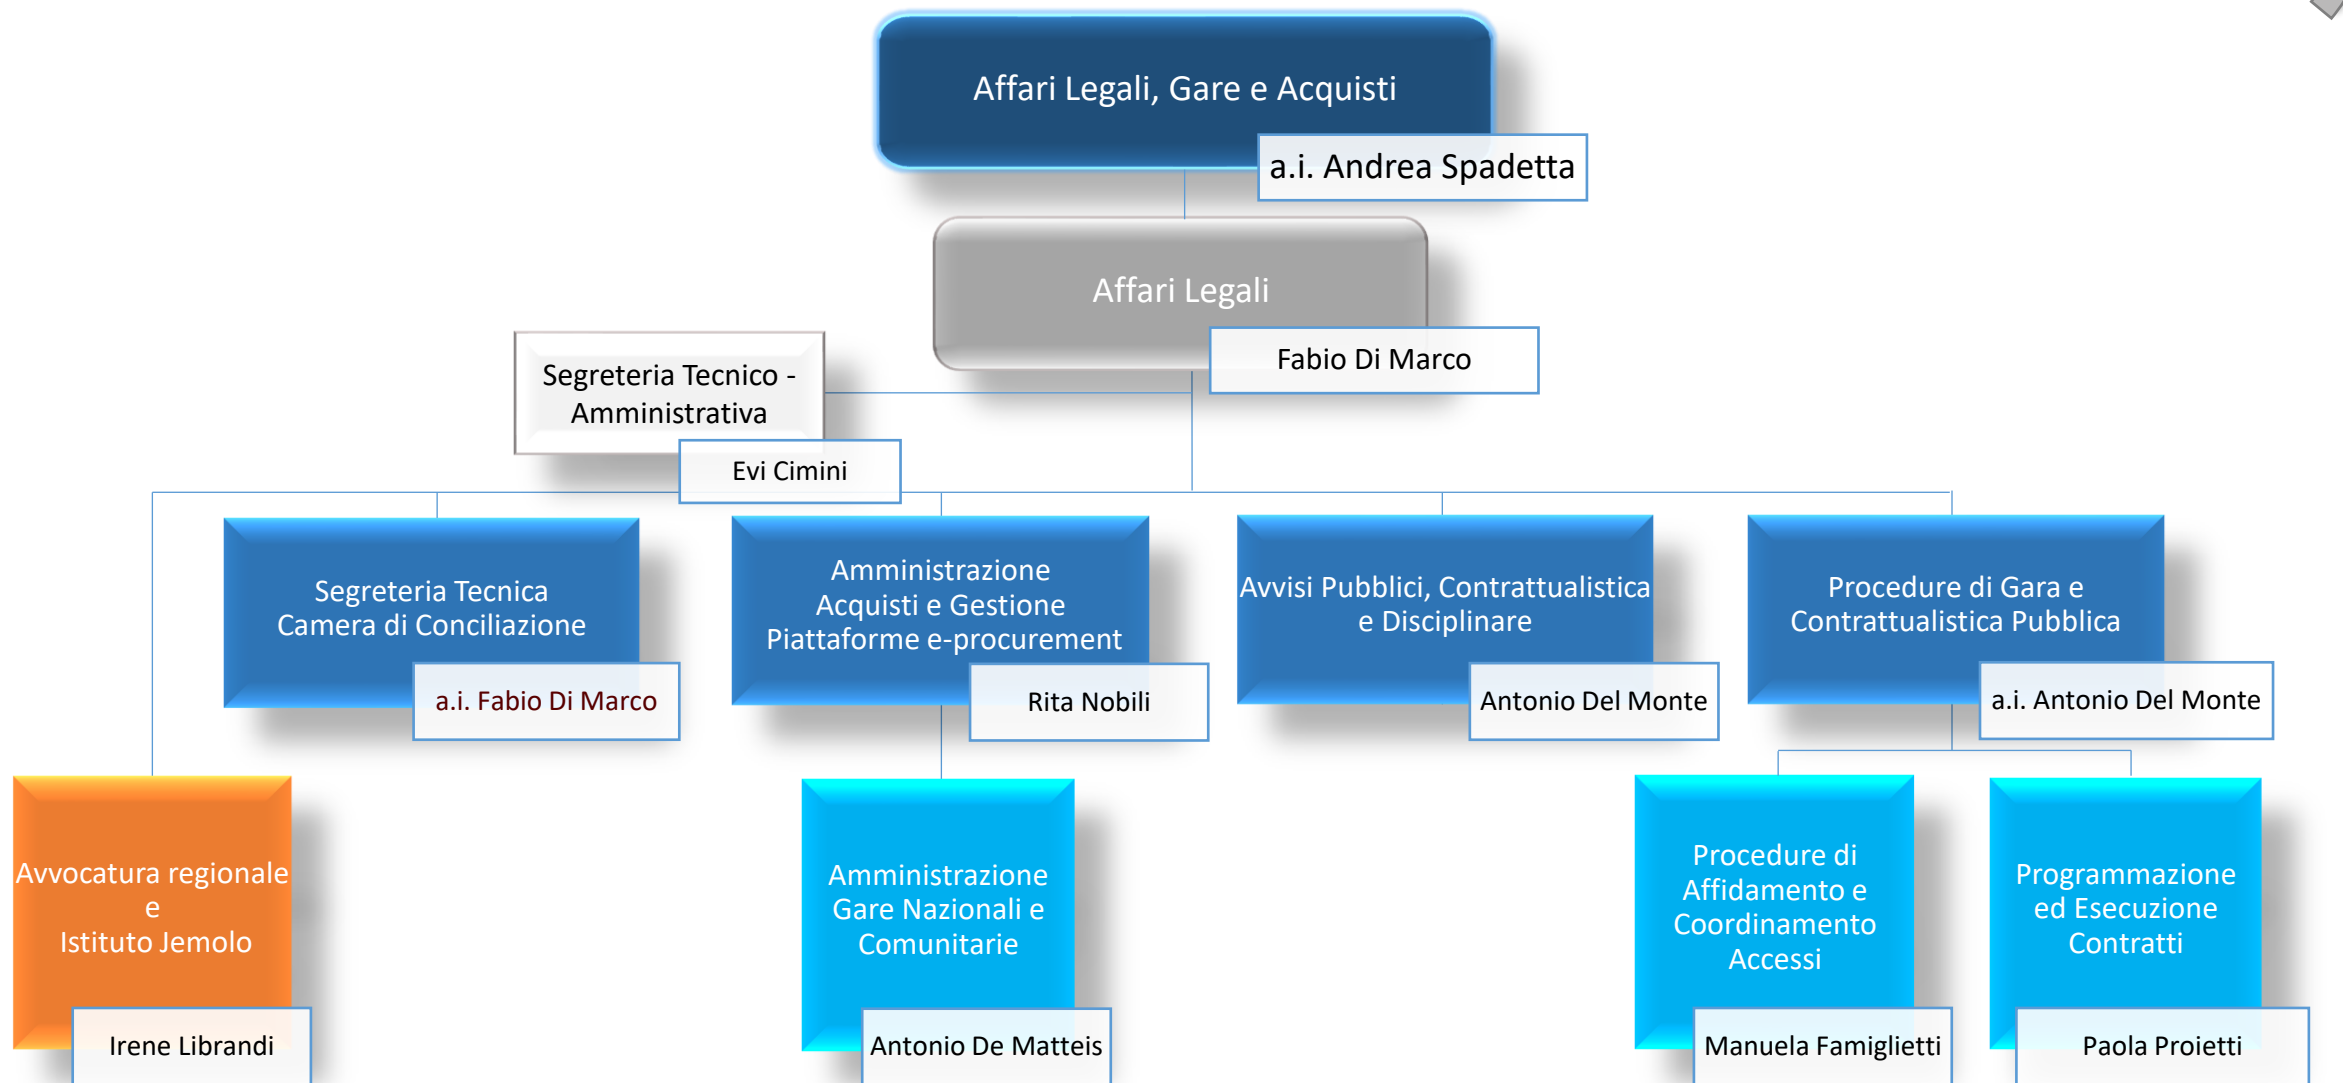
Affari Legali, Gare e Acquisti

a.i. Andrea Spadetta

Affari Legali

Fabio Di Marco

Segreteria Tecnico - Amministrativa

Evi Cimini

Segreteria Tecnica Camera di Conciliazione

a.i. Fabio Di Marco

Amministrazione Acquisti e Gestione Piattaforme e-procurement

Rita Nobili

Avvisi Pubblici, Contrattualistica e Disciplinare

Antonio Del Monte

Procedure di Gara e Contrattualistica Pubblica

a.i. Antonio Del Monte

Avvocatura regionale e Istituto Jemolo

Irene Librandi

Amministrazione Gare Nazionali e Comunitarie

Antonio De Matteis

Procedure di Affidamento e Coordinamento Accessi

Manuela Famiglietti

Programmazione ed Esecuzione Contratti

Paola Proietti